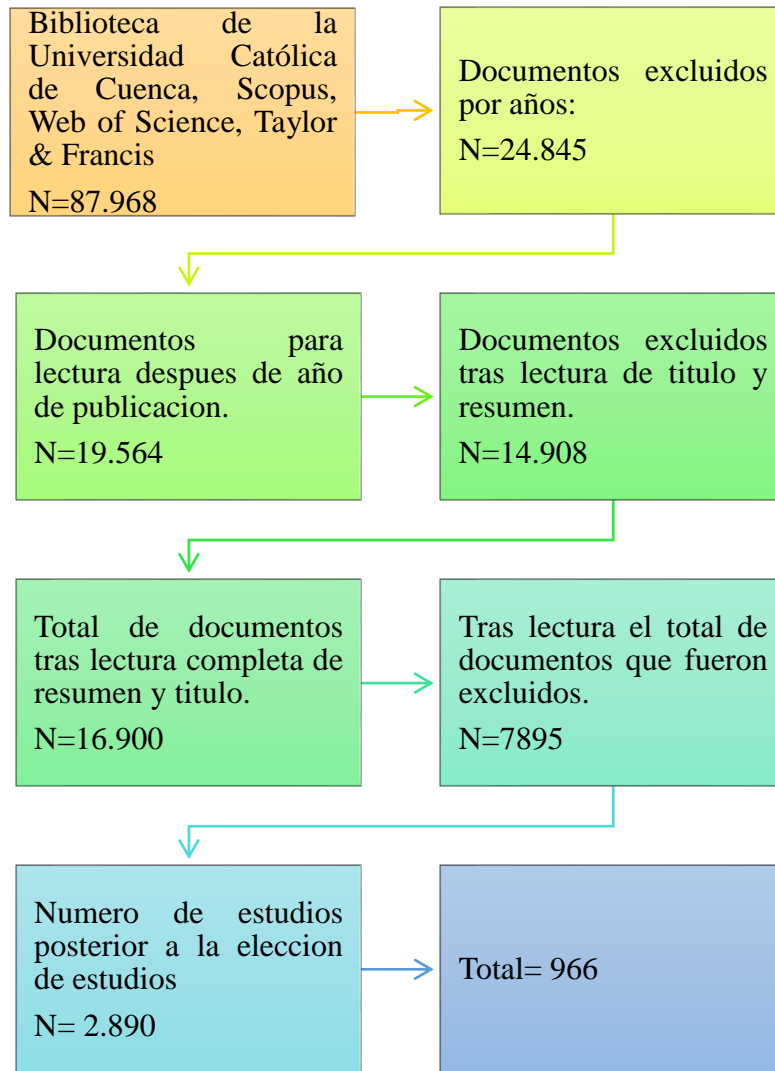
Biblioteca de la Universidad Católica de Cuenca, Scopus, Web of Science, Taylor & Francis

N=87.968

Documentos excluidos por años:

N=24.845

Documentos para lectura despues de año de publicacion.

N=19.564

Documentos excluidos tras lectura de titulo y resumen.

N=14.908

Total de documentos tras lectura completa de resumen y titulo.

N=16.900

Tras lectura el total de documentos que fueron excluidos.

N=7895

Numero de estudios posterior a la eleccion de estudios

N= 2.890

Total= 966